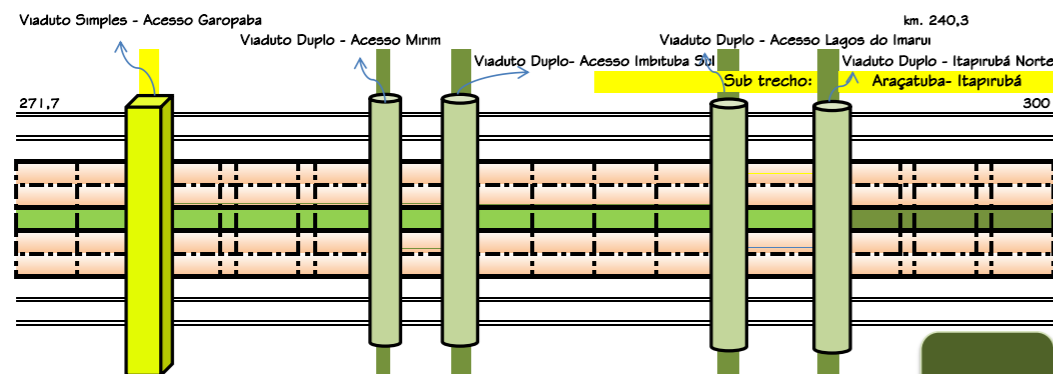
Viaduto Simples - Acesso Garopaba

km. 240,3

Viaduto Duplo - Acesso Mirim

Viaduto Duplo- Acesso Imbituba Sul

Viaduto Duplo - Acesso Lagos do Imaruí

Viaduto Duplo - Itapirubá Norte

Sub trecho: Araçatuba- Itapirubá

271,7

300